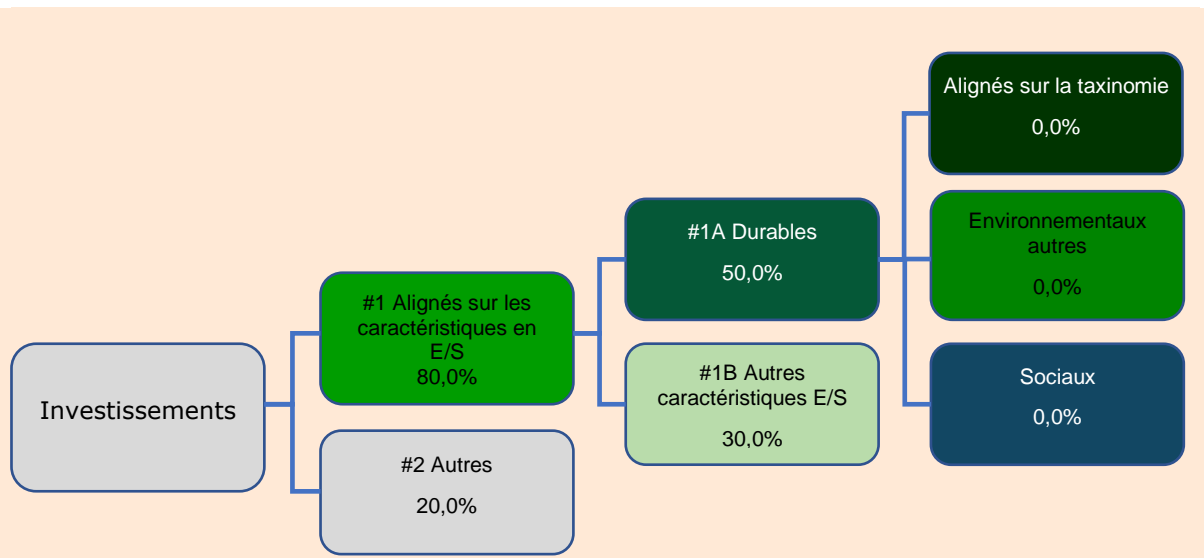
Investissements

#1 Alignés sur les caractéristiques en E/S
80,0%

#2 Autres
20,0%

#1A Durables
50,0%

#1B Autres caractéristiques E/S
30,0%

Alignés sur la taxinomie
0,0%

Environnementaux autres
0,0%

Sociaux
0,0%